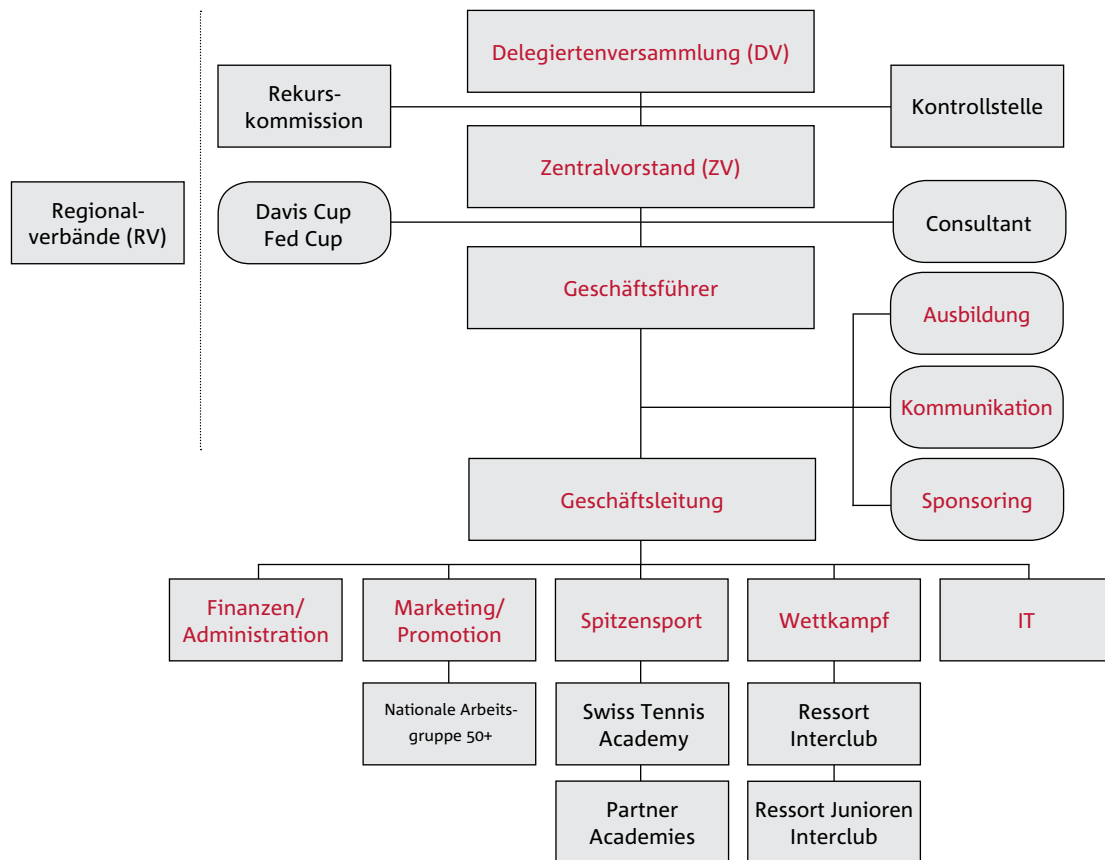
Delegiertenversammlung (DV)

Rekurskommission

Kontrollstelle

Zentralvorstand (ZV)

Regionalverbände (RV)

Davis Cup
Fed Cup

Consultant

Geschäftsführer

Ausbildung

Kommunikation

Sponsoring

Geschäftsleitung

Finanzen/
Administration

Marketing/
Promotion

Spitzensport

Wettkampf

IT

Nationale Arbeitsgruppe 50+

Swiss Tennis Academy

Ressort Interclub

Partner Academies

Ressort Junioren Interclub